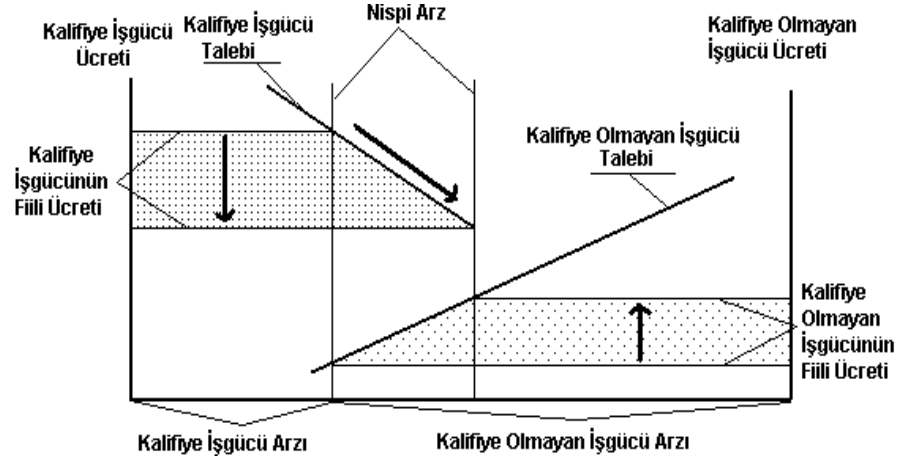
Kalifiye İşgücü Ücreti

Kalifiye İşgücü Talebi

Nispi Arz

Kalifiye Olmayan İşgücü Ücreti

Kalifiye Olmayan İşgücü Talebi

Kalifiye İşgücünün Fiili Ücreti

Kalifiye Olmayan İşgücünün Fiili Ücreti

Kalifiye İşgücü Arzı

Kalifiye Olmayan İşgücü Arzı